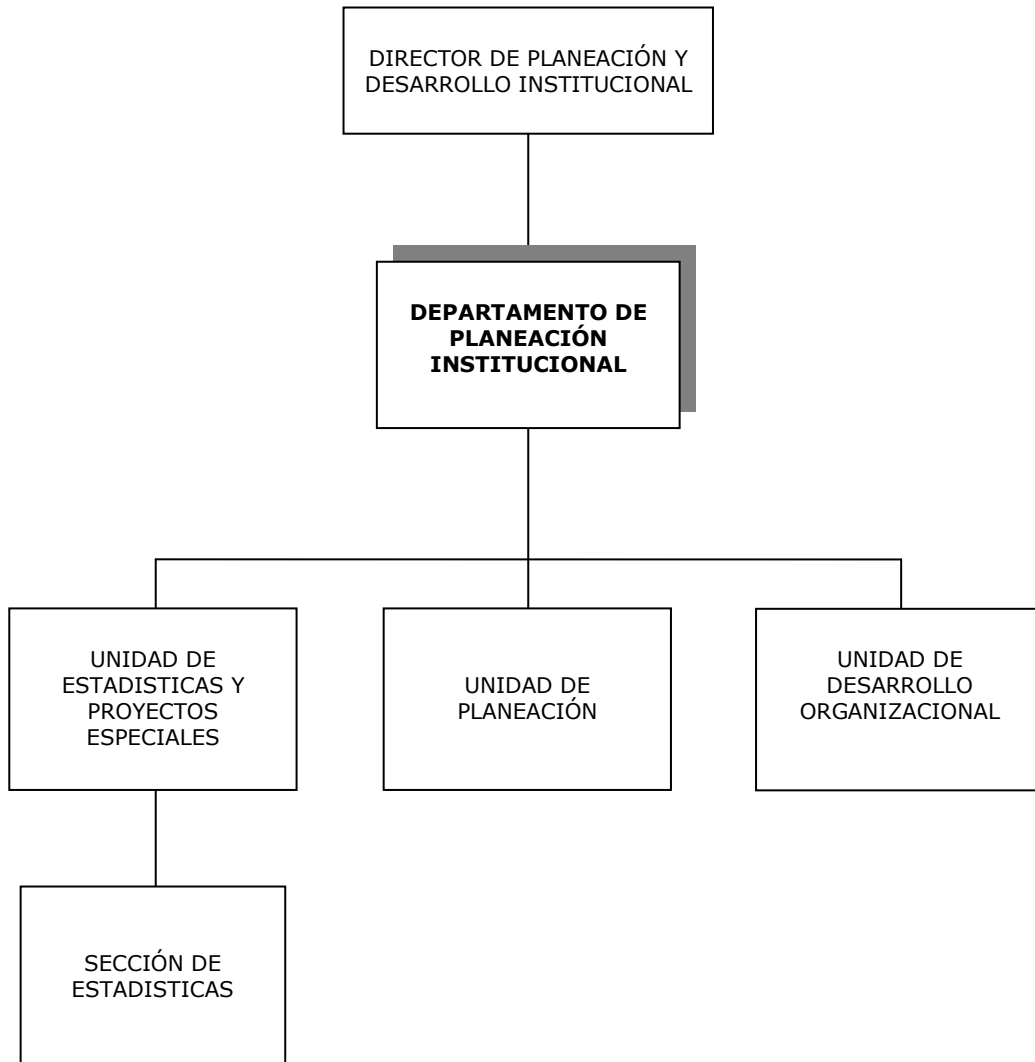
DIRECTOR DE PLANEACIÓN Y DESARROLLO INSTITUCIONAL

**DEPARTAMENTO DE PLANEACIÓN INSTITUCIONAL**

UNIDAD DE ESTADISTICAS Y PROYECTOS ESPECIALES

UNIDAD DE PLANEACIÓN

UNIDAD DE DESARROLLO ORGANIZACIONAL

SECCIÓN DE ESTADISTICAS